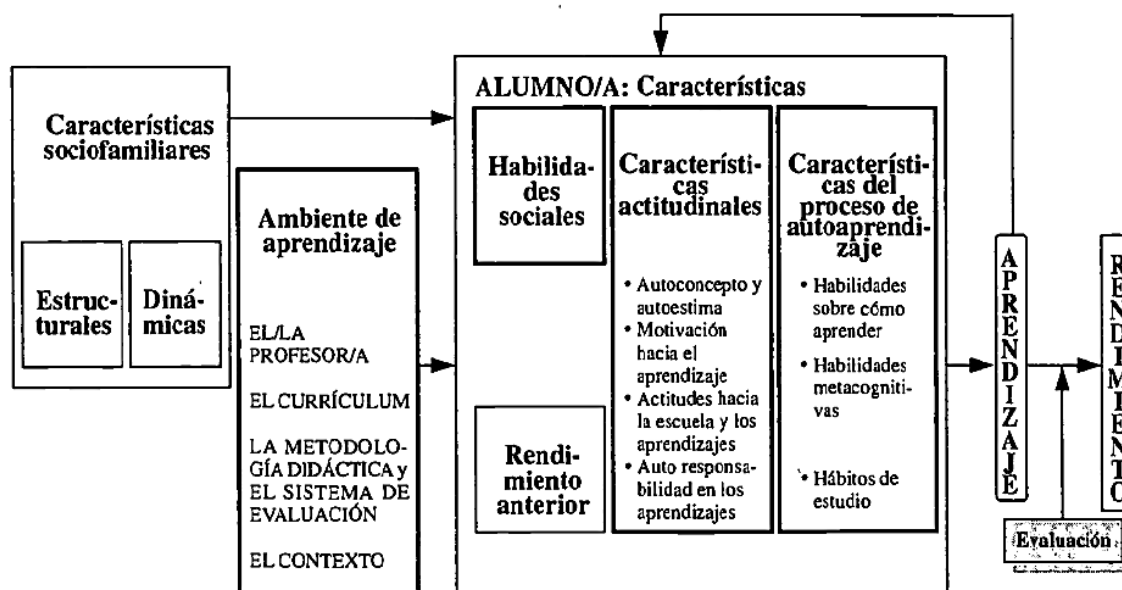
Características sociofamiliares

Estructurales

Dinámicas

Ambiente de aprendizaje

EL/LA PROFESOR/A

EL CURRÍCULUM

LA METODOLOGÍA DIDÁCTICA y EL SISTEMA DE EVALUACIÓN

EL CONTEXTO

ALUMNO/A: Características

Habilidades sociales

Rendimiento anterior

Características actitudinales

• Autoconcepto y autoestima
• Motivación hacia el aprendizaje
• Actitudes hacia la escuela y los aprendizajes
• Auto responsabilidad en los aprendizajes

Características del proceso de autoaprendizaje

• Habilidades sobre cómo aprender
• Habilidades metacognitivas
• Hábitos de estudio

APRENDIZAJE

RENDIMIENTO

Evaluación